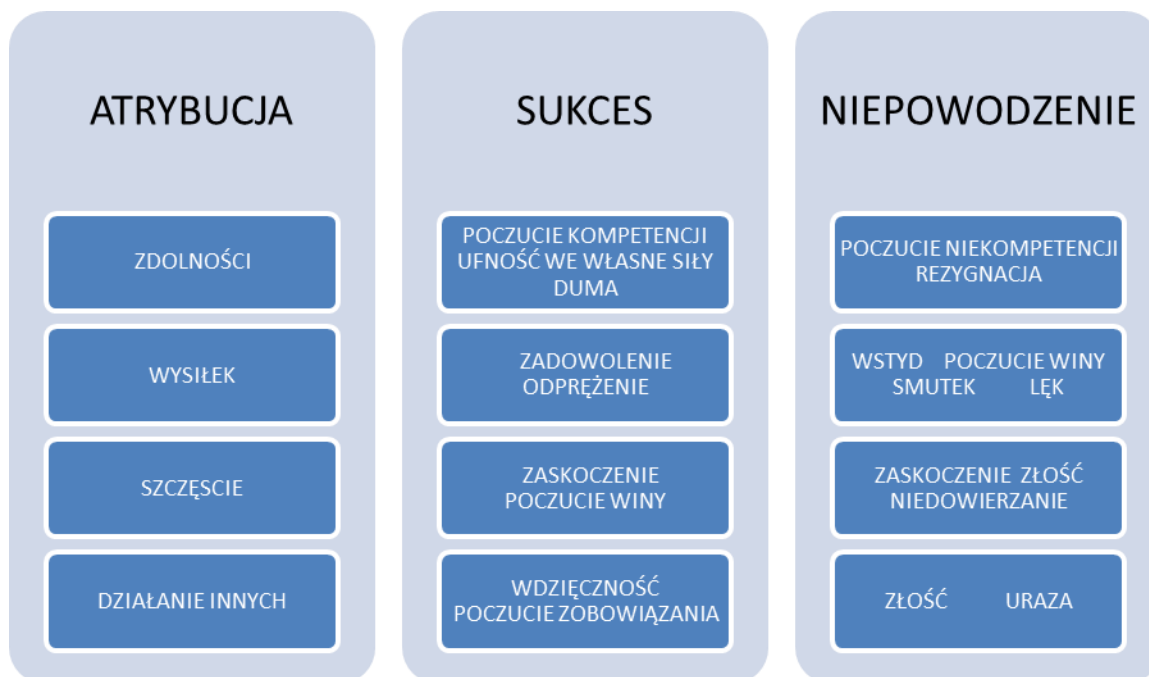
ATRYBUCJA

ZDOLNOŚCI

WYSIŁEK

SZCZĘSCIE

DZIAŁANIE INNYCH

SUKCES

POCZUCIE KOMPETENCJI
UFNOŚĆ WE WŁASNE SIŁY
DUMA

ZADOWOLENIE
ODPRĘŻENIE

ZASKOCZENIE
POCZUCIE WINY

WDZIĘCZNOŚĆ
POCZUCIE ZOBOWIĄZANIA

NIEPOWODZENIE

POCZUCIE NIEKOMPETENCJI
REZYGNACJA

WSTYD POCZUCIE WINY
SMUTEK LĘK

ZASKOCZENIE ZŁOŚĆ
NIEDOWIERZANIE

ZŁOŚĆ URAZA